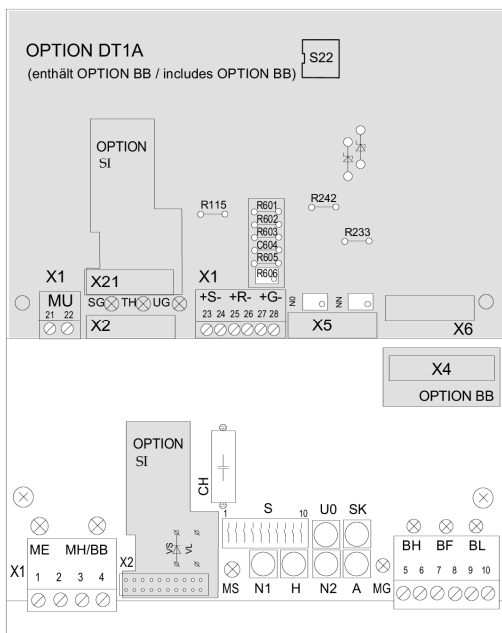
OPTION DT1A
(enthält OPTION BB / includes OPTION BB)

S22

OPTION
SI

R115
R601
R602
R603
C604
R605
R606
R242
R233

X1
MU
21 22

X21
SG TH UG
X2

X1
+S- +R- +G-
23 24 25 26 27 28

NO
NN
X5

X6

X4
OPTION BB

OPTION
SI

CH

1 S 10
U0 SK

VS
VL

X2

MS N1 H N2 A MG

X1
ME MH/BB
1 2 3 4

BH BF BL
5 6 7 8 9 10